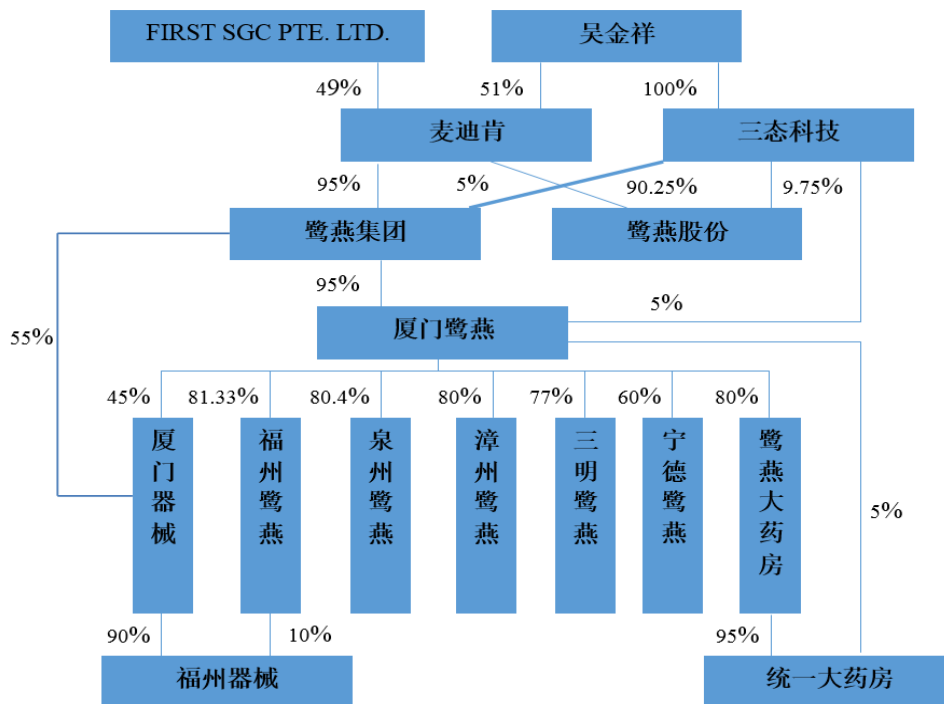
FIRST SGC PTE. LTD.

吴金祥

49%

51%

100%

麦迪肯

三态科技

95%

5%

90.25%

9.75%

鹭燕集团

鹭燕股份

95%

5%

55%

厦门鹭燕

45%

81.33%

80.4%

80%

77%

60%

80%

厦门器械

福州鹭燕

泉州鹭燕

漳州鹭燕

三明鹭燕

宁德鹭燕

鹭燕大药房

5%

90%

10%

95%

福州器械

统一大药房